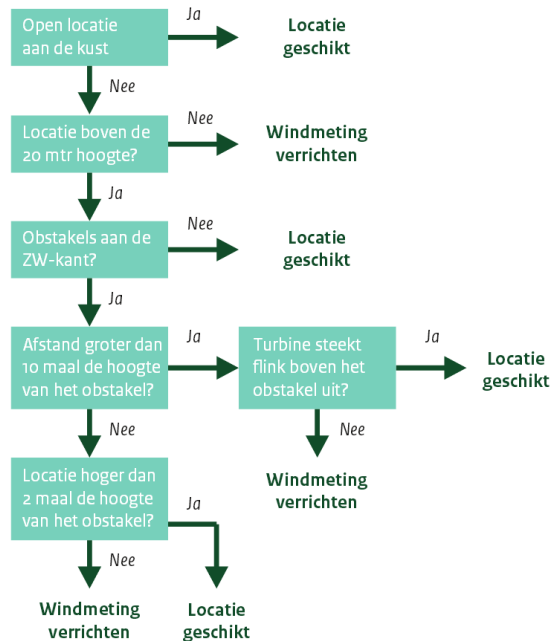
Open locatie aan de kust

Ja

Locatie geschikt

Nee

Locatie boven de 20 mtr hoogte?

Nee

Windmeting verrichten

Ja

Obstakels aan de ZW-kant?

Nee

Locatie geschikt

Ja

Afstand groter dan 10 maal de hoogte van het obstakel?

Ja

Turbine steekt flink boven het obstakel uit?

Ja

Locatie geschikt

Nee

Windmeting verrichten

Nee

Locatie hoger dan 2 maal de hoogte van het obstakel?

Ja

Nee

Windmeting verrichten

Locatie geschikt